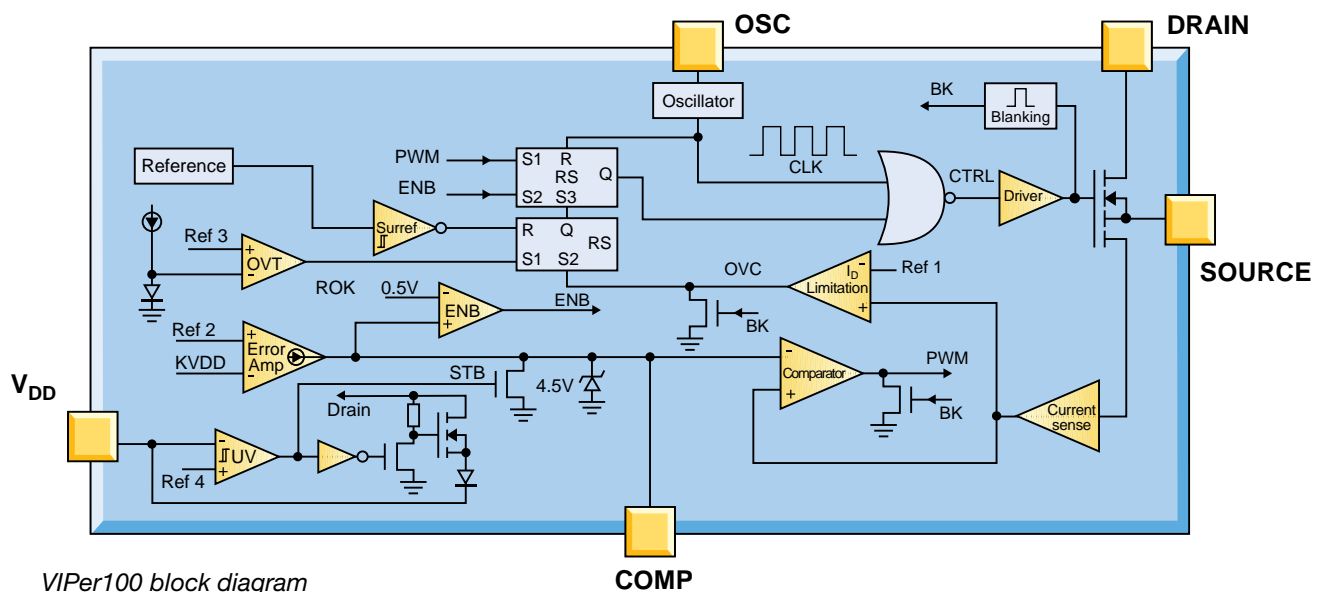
OSC
DRAIN
Oscillator
BK
Blanking
CLK
Reference
PWM
S1 R RS
Q
ENB
S2 S3
CTRL
Driver
Surref
R Q RS
Ref 3
S1 S2
OVT
OVC
$I_D$ Limitation
Ref 1
SOURCE
ROK
0.5V
ENB
ENB
BK
Ref 2
Error Amp
KVDD
STB
PWM
Comparator
4.5V
$V_{DD}$
Drain
BK
Current sense
UV
Ref 4
COMP
VIPer100 block diagram